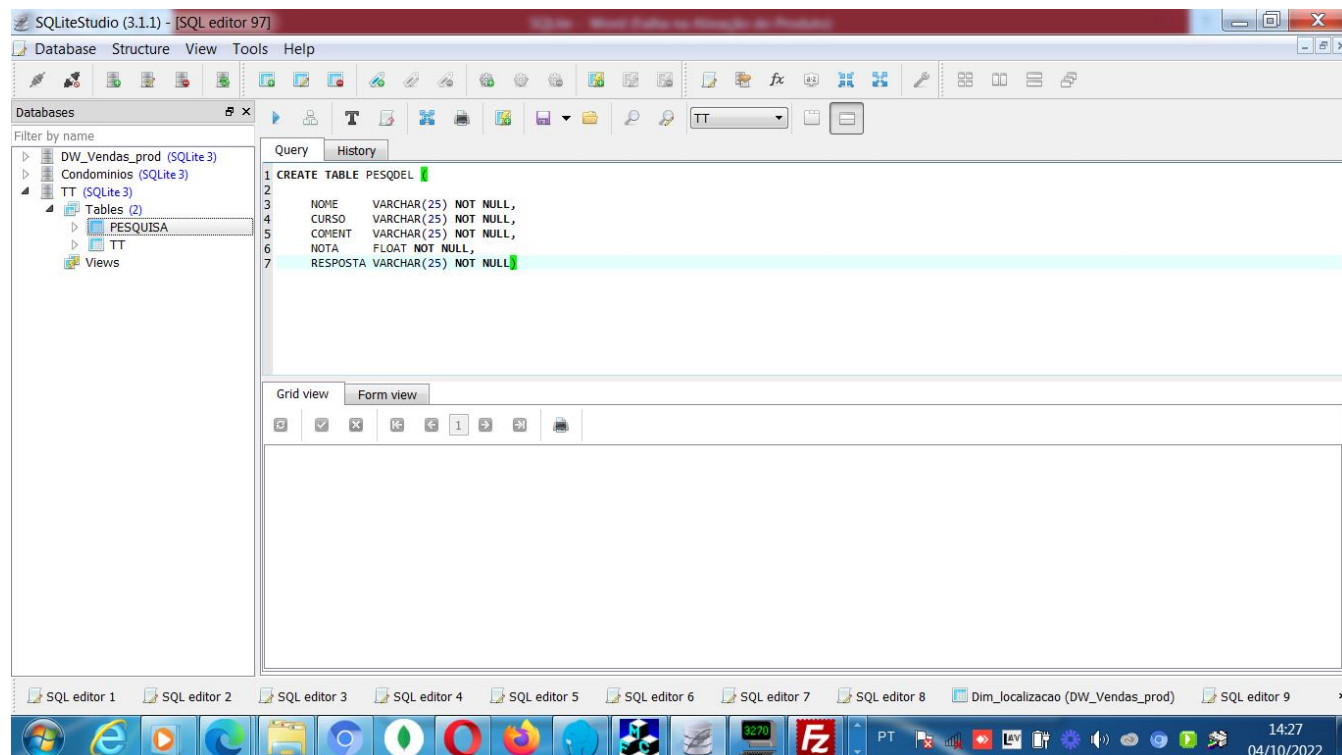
SQLiteStudio (3.1.1) - [SQL editor 97]

Database Structure View Tools Help

Databases

Filter by name

DW_Vendas_prod (SQLite 3)
Condominios (SQLite 3)
TT (SQLite 3)
Tables (2)
PESQUISA
TT
Views

TT

Query History

1 CREATE TABLE PESQDEL (
2
3 NOME VARCHAR(25) NOT NULL,
4 CURSO VARCHAR(25) NOT NULL,
5 COMENT VARCHAR(25) NOT NULL,
6 NOTA FLOAT NOT NULL,
7 RESPOSTA VARCHAR(25) NOT NULL)

Grid view Form view

1

SQL editor 1 SQL editor 2 SQL editor 3 SQL editor 4 SQL editor 5 SQL editor 6 SQL editor 7 SQL editor 8 Dim_localizacao (DW_Vendas_prod) SQL editor 9

3270

PT

14:27
04/10/2022